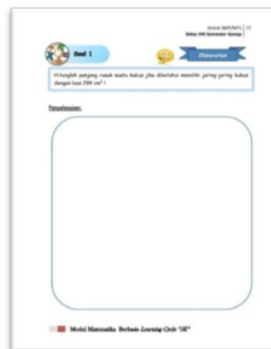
Untuk SMP/MTs | 13
Kelas VIII Semester Genap

Soal 1

Hitunglah panjang rusuk suatu kubus jika diketahui memiliki jaring-jaring kubus dengan luas 294 $cm^2$ !

Penyelesaian:

Modul Matematika Berbasis Learning Cycle "5E"